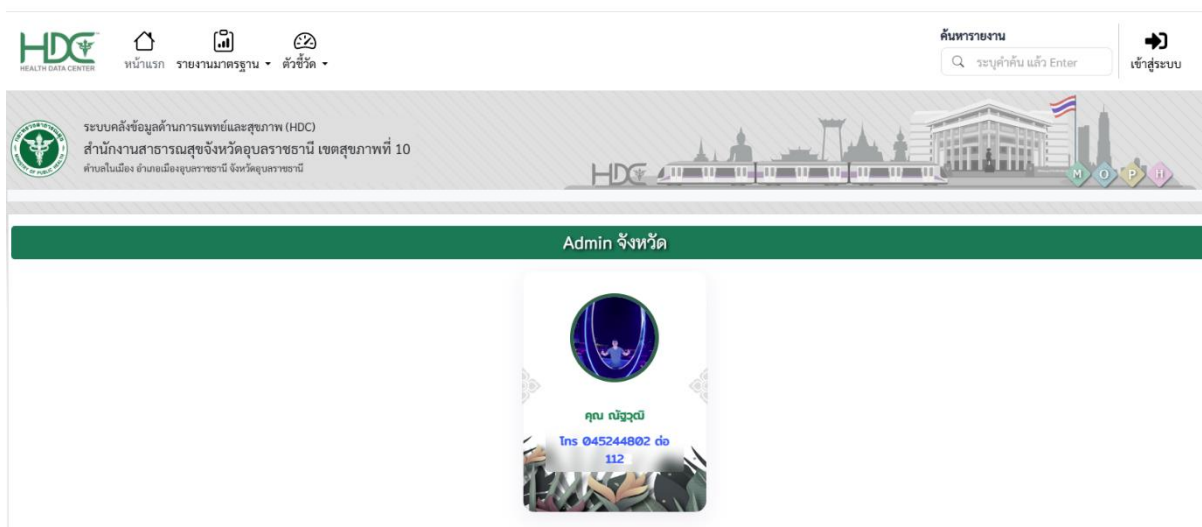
HDC
HEALTH DATA CENTER

หน้าแรก รายงานมาตรฐาน ▾ ตัวชี้วัด ▾

ค้นหารายงาน
ระบุคำค้น แล้ว Enter

เข้าสู่ระบบ

ระบบคลังข้อมูลด้านการแพทย์และสุขภาพ (HDC)
สำนักงานสาธารณสุขจังหวัดอุบลราชธานี เขตสุขภาพที่ 10
ตำบลในเมือง อำเภอเมืองอุบลราชธานี จังหวัดอุบลราชธานี

HDC
M O P H

Admin จังหวัด

คุณ ณัฐวุฒิ
โทร 045244802 ต่อ 112